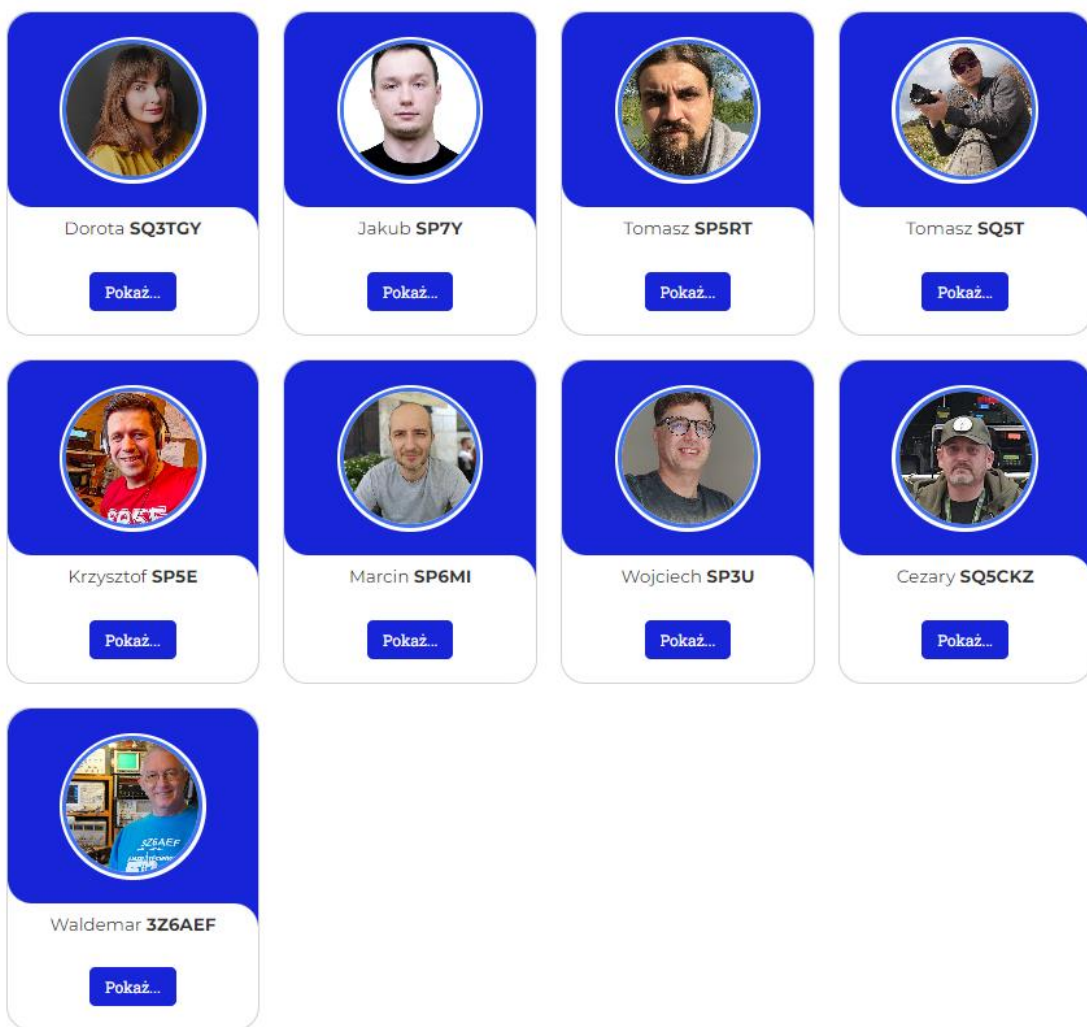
Dorota **SQ3TGY**

Pokaż...

Jakub **SP7Y**

Pokaż...

Tomasz **SP5RT**

Pokaż...

Tomasz **SQ5T**

Pokaż...

Krzysztof **SP5E**

Pokaż...

Marcin **SP6MI**

Pokaż...

Wojciech **SP3U**

Pokaż...

Cezary **SQ5CKZ**

Pokaż...

Waldemar **3Z6AEF**

Pokaż...